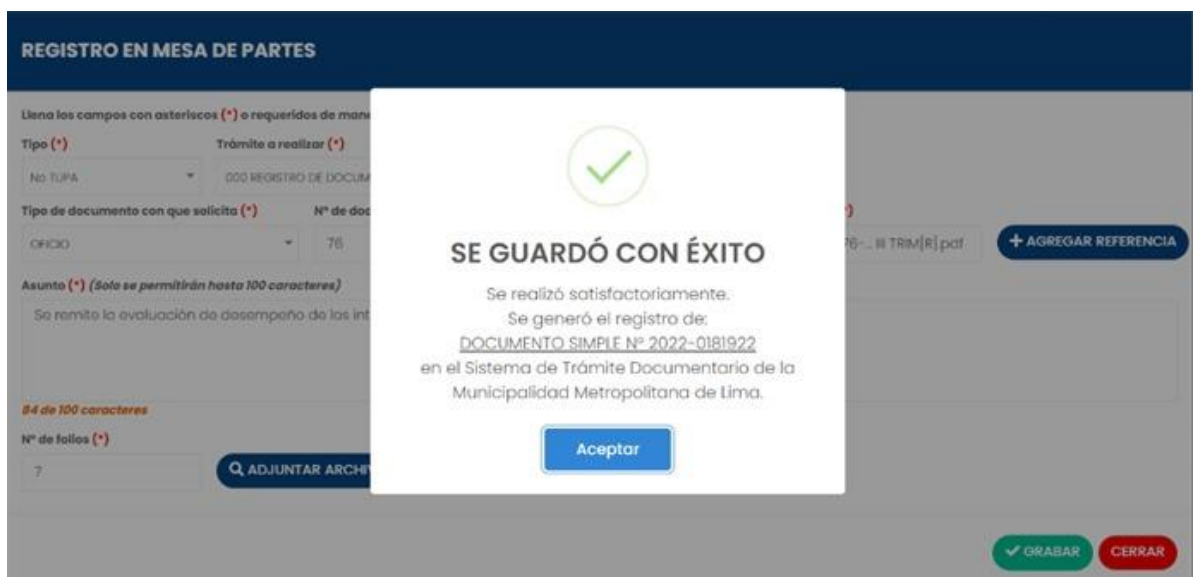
REGISTRO EN MESA DE PARTES

Llena los campos con asteriscos (*) o requeridos de man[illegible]

Tipo (*)
No TUPA

Trámite a realizar (*)
000 REGISTRO DE DOCUM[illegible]

Tipo de documento con que solicita (*)
OFICIO

Nº de doc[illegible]
76

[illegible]*)
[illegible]76-... III TRIM[R].pdf

+ AGREGAR REFERENCIA

Asunto (*) (Solo se permitirán hasta 100 caracteres)
Se remite la evaluación de desempeño de los int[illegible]

84 de 100 caracteres

Nº de folios (*)
7

ADJUNTAR ARCH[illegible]

SE GUARDÓ CON ÉXITO

Se realizó satisfactoriamente.
Se generó el registro de:
DOCUMENTO SIMPLE Nº 2022-0181922
en el Sistema de Trámite Documentario de la Municipalidad Metropolitana de Lima.

Aceptar

✔ GRABAR
CERRAR